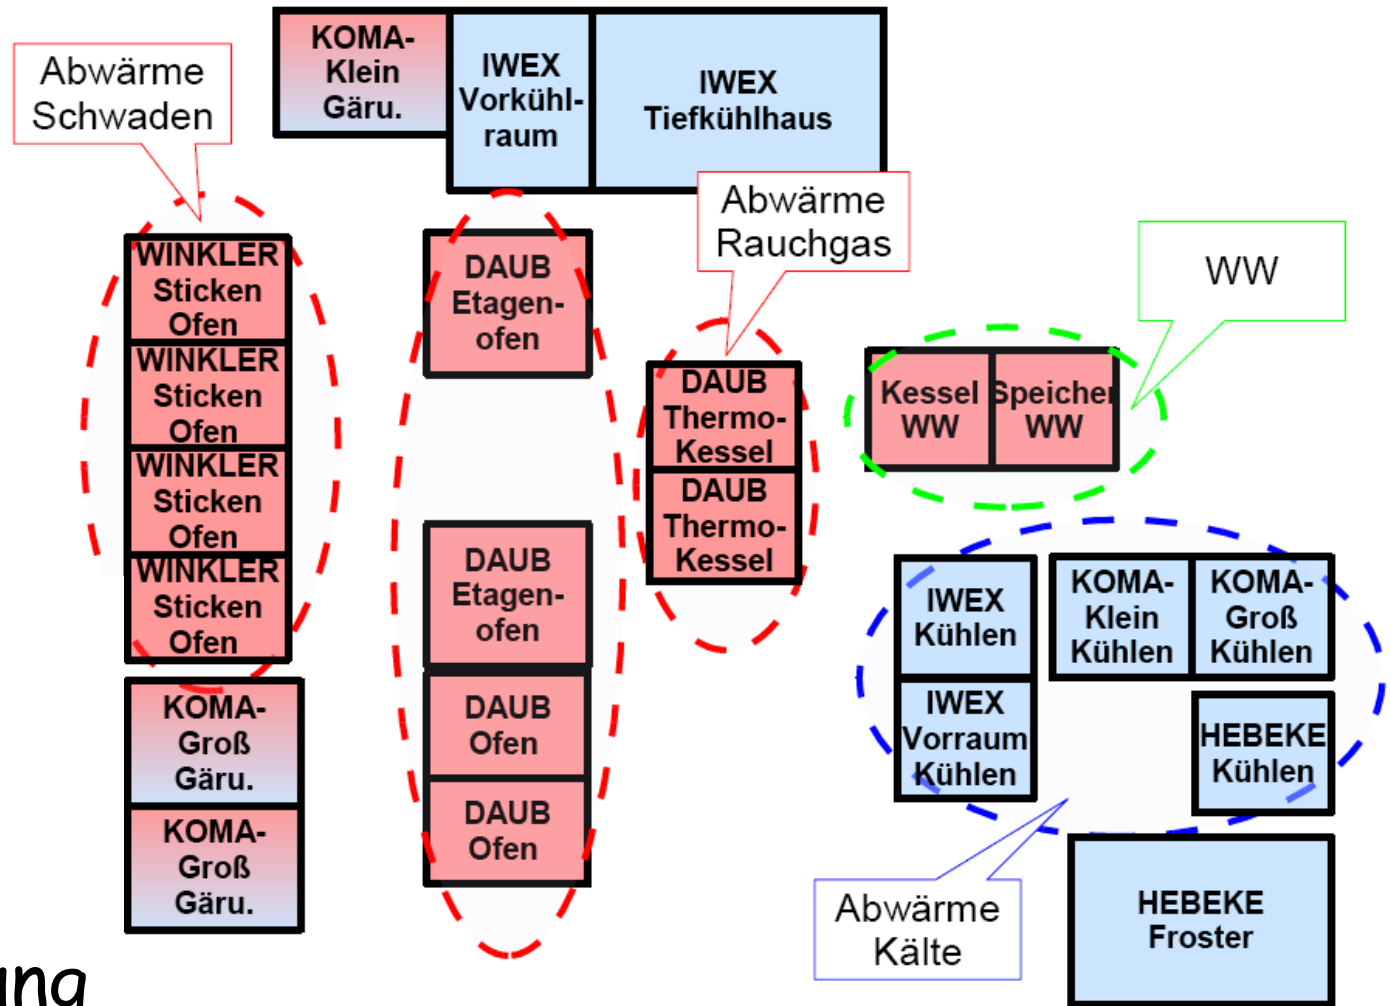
KOMA-Klein Gäru.

IWEX Vorkühlraum

IWEX Tiefkühlhaus

Abwärme Schwaden

WINKLER Sticken Ofen

WINKLER Sticken Ofen

WINKLER Sticken Ofen

WINKLER Sticken Ofen

KOMA-Groß Gäru.

KOMA-Groß Gäru.

DAUB Etagen-ofen

DAUB Etagen-ofen

DAUB Ofen

DAUB Ofen

Abwärme Rauchgas

DAUB Thermo-Kessel

DAUB Thermo-Kessel

WW

Kessel WW

Speicher WW

IWEX Kühlen

IWEX Vorraum Kühlen

KOMA-Klein Kühlen

KOMA-Groß Kühlen

HEBEKE Kühlen

HEBEKE Froster

Abwärme Kälte

ung